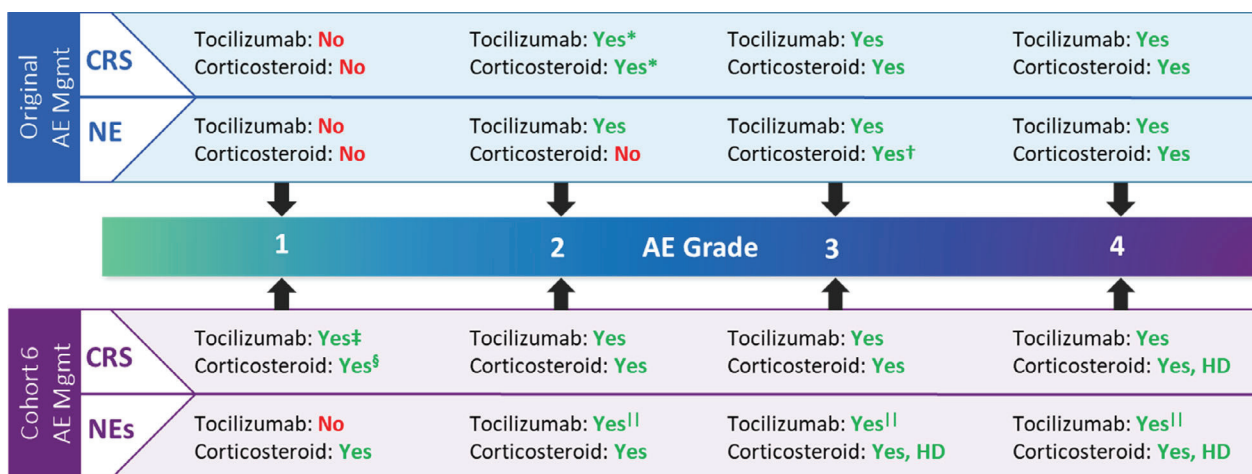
Original AE Mgmt

| | 1 | 2 | 3 | 4 |
|---|---|---|---|---|
| CRS | Tocilizumab: No Corticosteroid: No | Tocilizumab: Yes* Corticosteroid: Yes* | Tocilizumab: Yes Corticosteroid: Yes | Tocilizumab: Yes Corticosteroid: Yes |
| NE | Tocilizumab: No Corticosteroid: No | Tocilizumab: Yes Corticosteroid: No | Tocilizumab: Yes Corticosteroid: Yes† | Tocilizumab: Yes Corticosteroid: Yes |

1 2 AE Grade 3 4

Cohort 6 AE Mgmt

| | 1 | 2 | 3 | 4 |
|---|---|---|---|---|
| CRS | Tocilizumab: Yes‡ Corticosteroid: Yes§ | Tocilizumab: Yes Corticosteroid: Yes | Tocilizumab: Yes Corticosteroid: Yes | Tocilizumab: Yes Corticosteroid: Yes, HD |
| NEs | Tocilizumab: No Corticosteroid: Yes | Tocilizumab: Yes|| Corticosteroid: Yes | Tocilizumab: Yes|| Corticosteroid: Yes, HD | Tocilizumab: Yes|| Corticosteroid: Yes, HD |